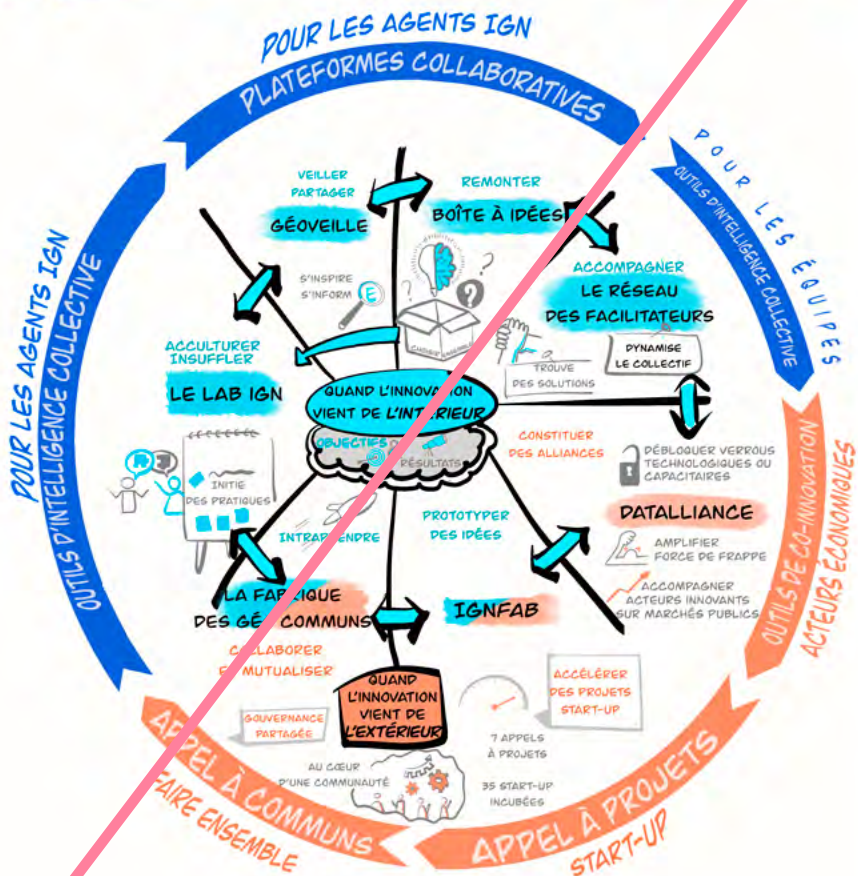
POUR LES AGENTS IGN
PLATEFORMES COLLABORATIVES

POUR LES ÉQUIPES
OUTILS D'INTELLIGENCE COLLECTIVE

POUR LES AGENTS IGN
OUTILS D'INTELLIGENCE COLLECTIVE

VEILLER
PARTAGER
GÉOVEILLE

REMONTER
BOÎTE À IDÉES

S'INSPIRE
S'INFORME

ACCOMPAGNER
LE RÉSEAU DES FACILITATEURS

DYNAMISE LE COLLECTIF

TROUVE DES SOLUTIONS

ACCULTURER
INSUFFLER
LE LAB IGN

INITIE DES PRATIQUES

QUAND L'INNOVATION VIENT DE L'INTÉRIEUR

OBJECTIFS
RÉSULTATS

CONSTITUER DES ALLIANCES

DÉBLOQUER VERROUS TECHNOLOGIQUES OU CAPACITAIRES

DATALLIANCE

AMPLIFIER FORCE DE FRAPPE

ACCOMPAGNER ACTEURS INNOVANTS SUR MARCHÉS PUBLICS

INTRAPRENDRE

PROTOTYPER DES IDÉES

LA FABRIQUE DES GÉOCOMMUNS

IGNFAB

COLLABORER ET MUTUALISER

QUAND L'INNOVATION VIENT DE L'EXTÉRIEUR

ACCÉLÉRER DES PROJETS START-UP

GOUVERNANCE PARTAGÉE

7 APPELS À PROJETS

AU CŒUR D'UNE COMMUNAUTÉ

35 START-UP INCUBÉES

OUTILS DE CO-INNOVATION
ACTEURS ÉCONOMIQUES

APPEL À COMMUNS
FAIRE ENSEMBLE

APPEL À PROJETS
START-UP